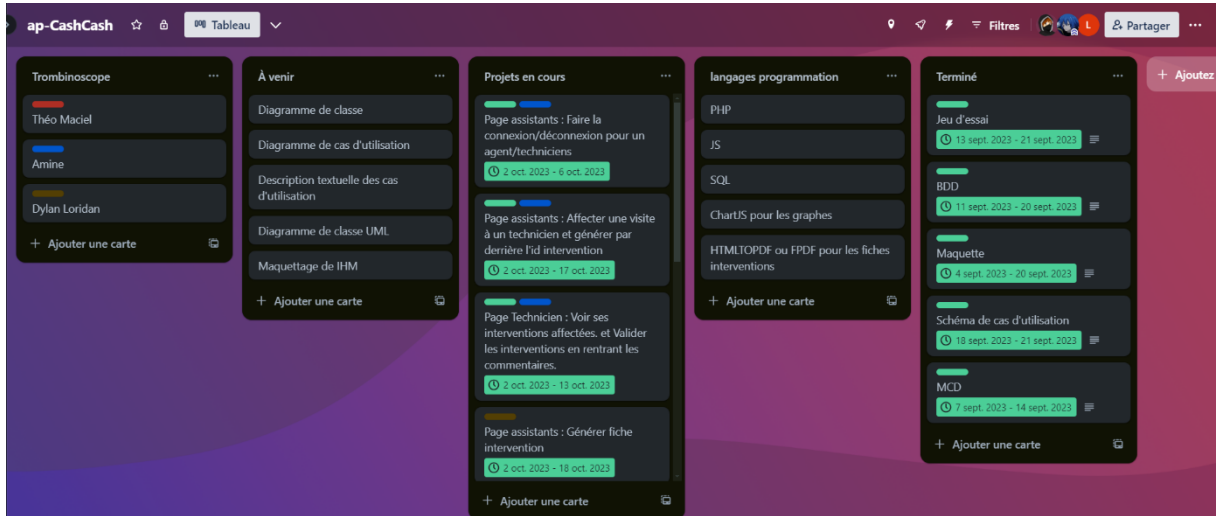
ap-CashCash ☆ Tableau

Filtres L Partager ···

Trombinoscope ···

Théo Maciel

Amine

Dylan Loridan

+ Ajouter une carte

À venir ···

Diagramme de classe

Diagramme de cas d'utilisation

Description textuelle des cas d'utilisation

Diagramme de classe UML

Maquettage de IHM

+ Ajouter une carte

Projets en cours ···

Page assistants : Faire la connexion/déconnexion pour un agent/techniciens

2 oct. 2023 - 6 oct. 2023

Page assistants : Affecter une visite à un technicien et générer par derrière l'id intervention

2 oct. 2023 - 17 oct. 2023

Page Technicien : Voir ses interventions affectées. et Valider les interventions en rentrant les commentaires.

2 oct. 2023 - 13 oct. 2023

Page assistants : Générer fiche intervention

2 oct. 2023 - 18 oct. 2023

+ Ajouter une carte

langages programmation ···

PHP

JS

SQL

ChartJS pour les graphes

HTMLTOPDF ou FPDF pour les fiches interventions

+ Ajouter une carte

Terminé ···

Jeu d'essai

13 sept. 2023 - 21 sept. 2023

BDD

11 sept. 2023 - 20 sept. 2023

Maquette

4 sept. 2023 - 20 sept. 2023

Schéma de cas d'utilisation

18 sept. 2023 - 21 sept. 2023

MCD

7 sept. 2023 - 14 sept. 2023

+ Ajouter une carte

+ Ajoutez